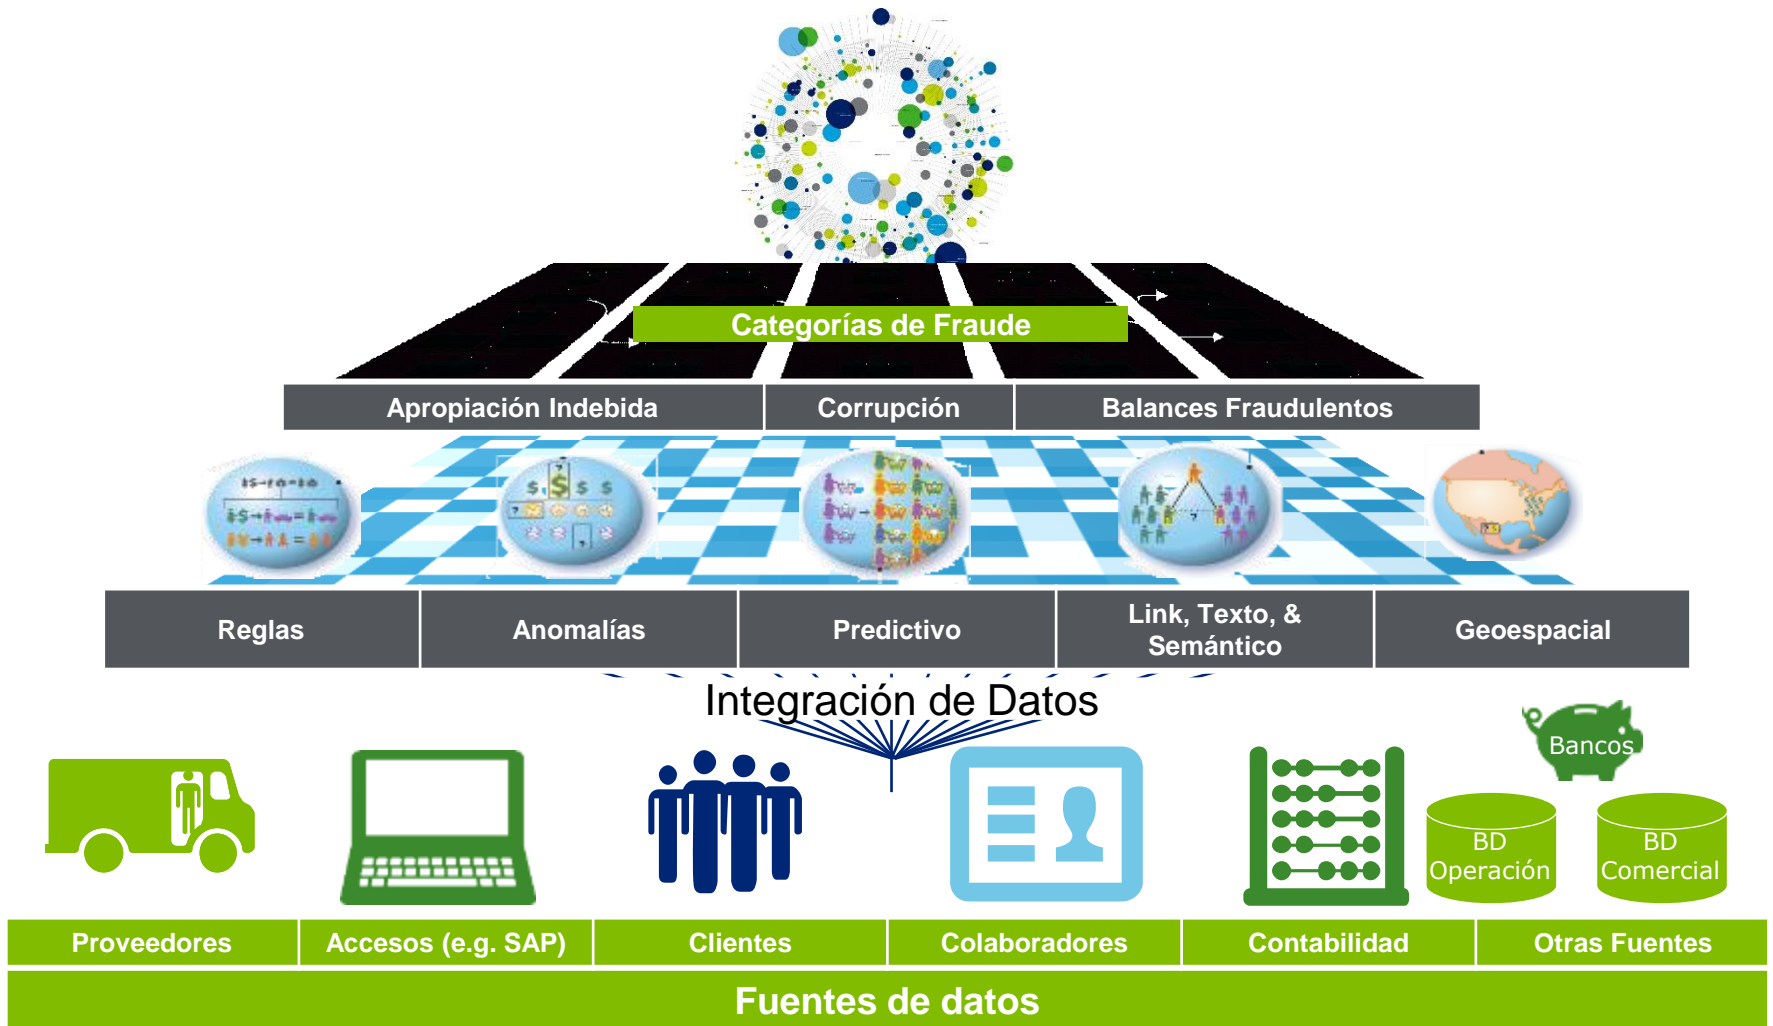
Categorías de Fraude

Apropiación Indebida | Corrupción | Balances Fraudulentos

Reglas | Anomalías | Predictivo | Link, Texto, & Semántico | Geoespacial

Integración de Datos

Bancos

BD Operación

BD Comercial

Proveedores | Accesos (e.g. SAP) | Clientes | Colaboradores | Contabilidad | Otras Fuentes

Fuentes de datos